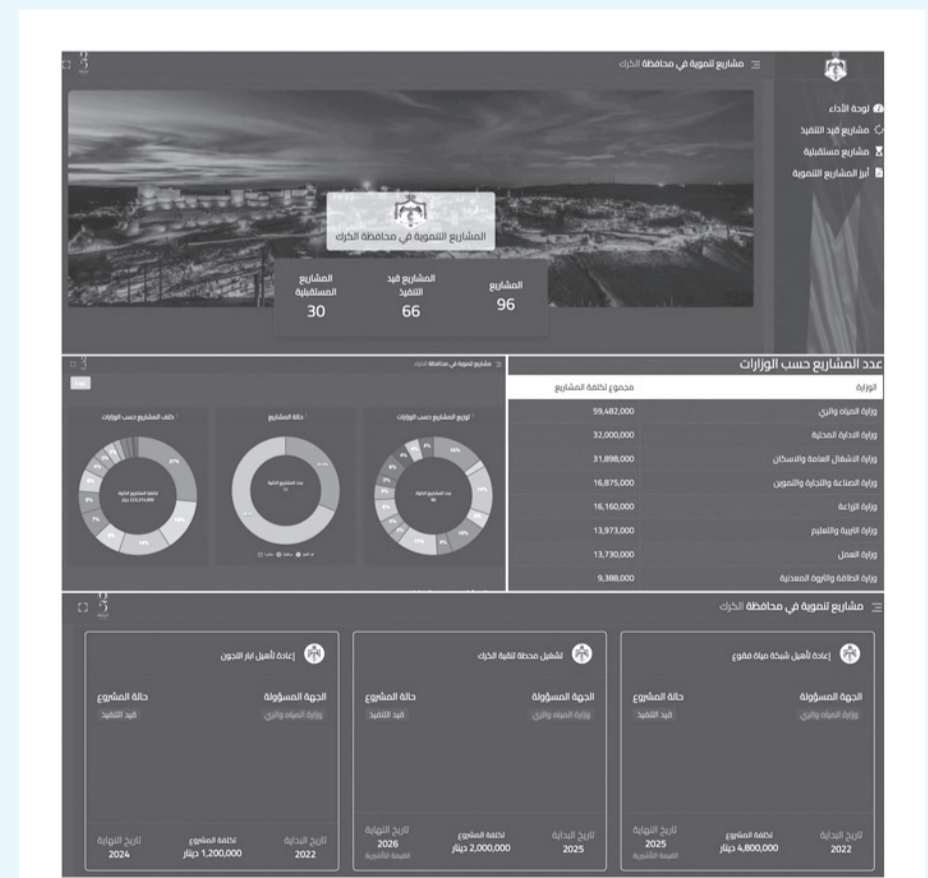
مشاريع تنموية في محافظة الكرك

لوحة الأداء
مشاريع قيد التنفيذ
مشاريع مستقبلية
أبرز المشاريع التنموية

المشاريع التنموية في محافظة الكرك

| المشاريع | المشاريع قيد التنفيذ | المشاريع المستقبلية |
|---|---|---|
| 96 | 66 | 30 |

عدد المشاريع حسب الوزارات

| الوزارة | مجموع تكلفة المشاريع |
|---|---|
| وزارة المياه والري | 59,482,000 |
| وزارة الإدارة المحلية | 32,000,000 |
| وزارة الأشغال العامة والإسكان | 31,898,000 |
| وزارة الصناعة والتجارة والتموين | 16,875,000 |
| وزارة الزراعة | 16,160,000 |
| وزارة التربية والتعليم | 13,973,000 |
| وزارة العمل | 13,730,000 |
| وزارة الطاقة والثروة المعدنية | 9,388,000 |

مشاريع تنموية في محافظة الكرك

توزيع المشاريع حسب الوزارات
حالة المشاريع
كلف المشاريع حسب الوزارات

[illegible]

مشاريع تنموية في محافظة الكرك

إعادة تأهيل شبكة مياه فقوع
الجهة المسؤولة
وزارة المياه والري
حالة المشروع
قيد التنفيذ
تاريخ البداية
2022
تكلفة المشروع
4,800,000 دينار
تاريخ النهاية
2025
القيمة التأشيرية

تشغيل محطة تنقية الكرك
الجهة المسؤولة
وزارة المياه والري
حالة المشروع
قيد التنفيذ
تاريخ البداية
2025
تكلفة المشروع
2,000,000 دينار
تاريخ النهاية
2026
القيمة التأشيرية

إعادة تأهيل آبار اللجون
الجهة المسؤولة
وزارة المياه والري
حالة المشروع
قيد التنفيذ
تاريخ البداية
2022
تكلفة المشروع
1,200,000 دينار
تاريخ النهاية
2024